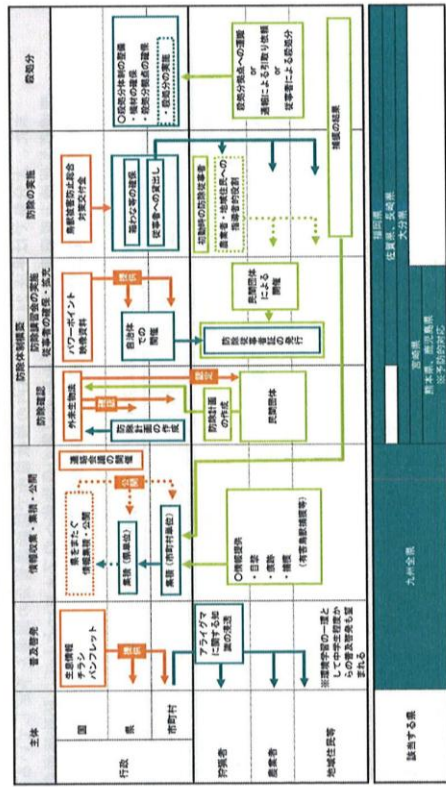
主体
行政
国
県
市町村
狩猟者
農業者
地域住民等
該当する県

普及啓発
生息情報
チラシ
パンフレット
提供
アライグマに関する知識の普及
出没情報の一環としての生息情報から捕獲依頼を寄せられる

情報収集・集積・公開
連絡会議の開催
協議
県をまたぐ情報集積・公開
集積(県単位)
集積(市町村単位)
○情報提供
・目撃
・痕跡
・捕獲
(有害鳥獣捕獲等)

防除体制構築
防除確認
外来生物法
確認
申請
防除計画の作成
防除計画の作成
民間団体

防除講習会の実施
従事者の確保・拡充
パワーポイント
講習資料
提供
自治体での開催
民間団体による開催
防除従事者証の発行

防除の実施
鳥獣被害防止総合対策交付金
箱わな等の確保
従事者への貸出し
地域での防除従事者
・被害農家・地域住民への報告・確認
捕獲の結果

殺処分
○殺処分体制の整備
・施設の確保
・殺処分場所の確保
・担当者の確保
殺処分の実施
殺処分場所への運搬
or
運搬による引取り依頼
or
従事者による殺処分

九州全県
福岡県
佐賀県、長崎県
大分県
宮崎県
熊本県、鹿児島県
※不確実な時期